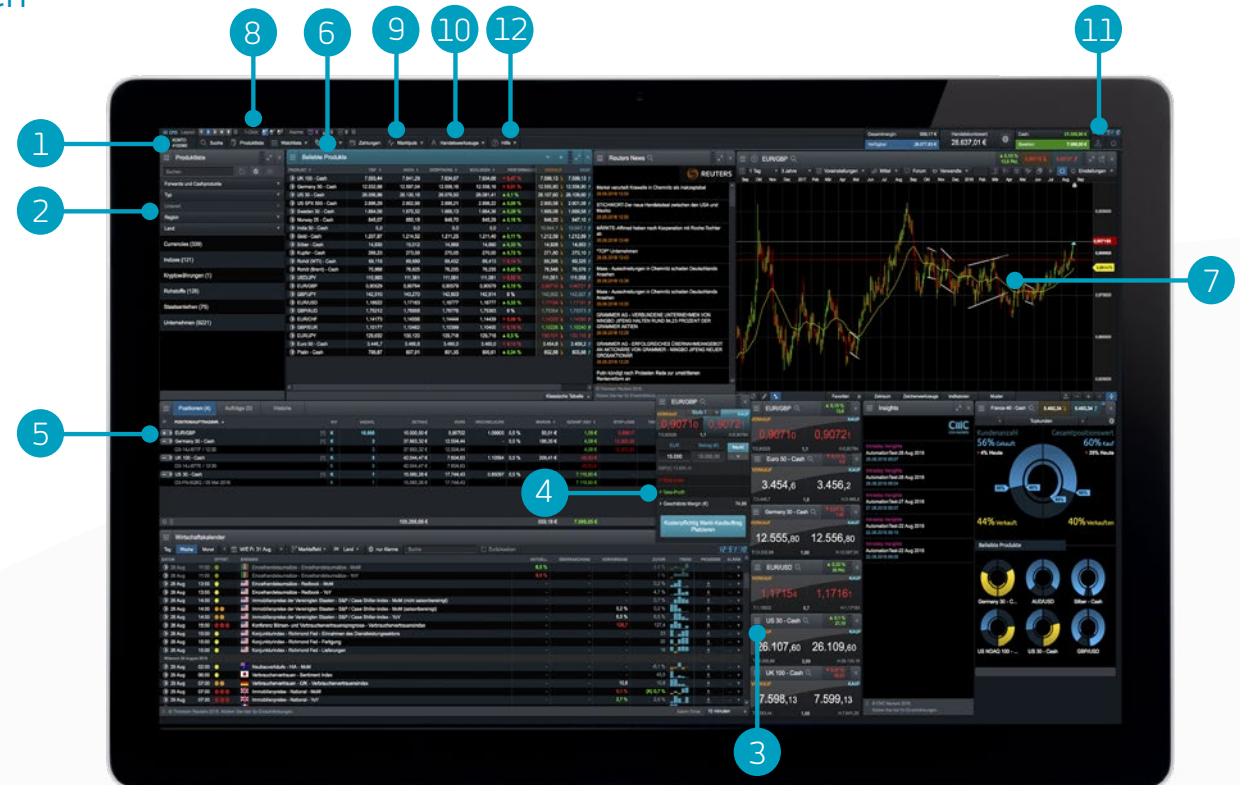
8
6
9
10
12
11
1
2
5
4
3
7

Produktliste
Beliebte Produkte
Reuters News
REUTERS
EUR/GBP
Suche
Produktliste
Watchlists
Zahlungen
Marktpuls
Handelswerkzeuge
Hilfe
Currencies (339)
Indizes (121)
Kryptowährungen (1)
Rohstoffe (126)
Staatsanleihen (75)
Unternehmen (5221)
UK 100 - Cash
Germany 30 - Cash
US 30 - Cash
US SPX 500 - Cash
Sweden 30 - Cash
Norway 25 - Cash
India 50 - Cash
Gold - Cash
Silber - Cash
Kupfer - Cash
Rohöl (WTI) - Cash
Rohöl (Brent) - Cash
USD/JPY
EUR/GBP
GBP/JPY
EUR/USD
GBP/USD
EUR/CHF
GBP/EUR
EUR/JPY
Euro 50 - Cash
Platin - Cash
28.637,01 €
Positionen (4)
Aufträge (0)
Historie
EUR/GBP
Germany 30 - Cash
UK 100 - Cash
US 30 - Cash
Wirtschaftskalender
Tag
Woche
Monat
EUR/GBP
0,9071
0,9072
Euro 50 - Cash
3.454,6
3.456,2
Germany 30 - Cash
12.555,80
12.556,80
EUR/USD
1,1715
1,1716
US 30 - Cash
26.107,60
26.109,60
UK 100 - Cash
7.598,13
7.599,13
Insights
CMC
France 40 - Cash
Kundenanzahl
Gesamtpositionswert
56% Gekauft
60% Kauf
44% Verkauft
40% Verkaufen
Beliebte Produkte
Germany 30 - C...
AUD/USD
Silber - Cash
US NDAQ 100 -...
US 30 - Cash
GBP/USD
Kostenpflichtig Markt-Kaufauftrag Platzieren